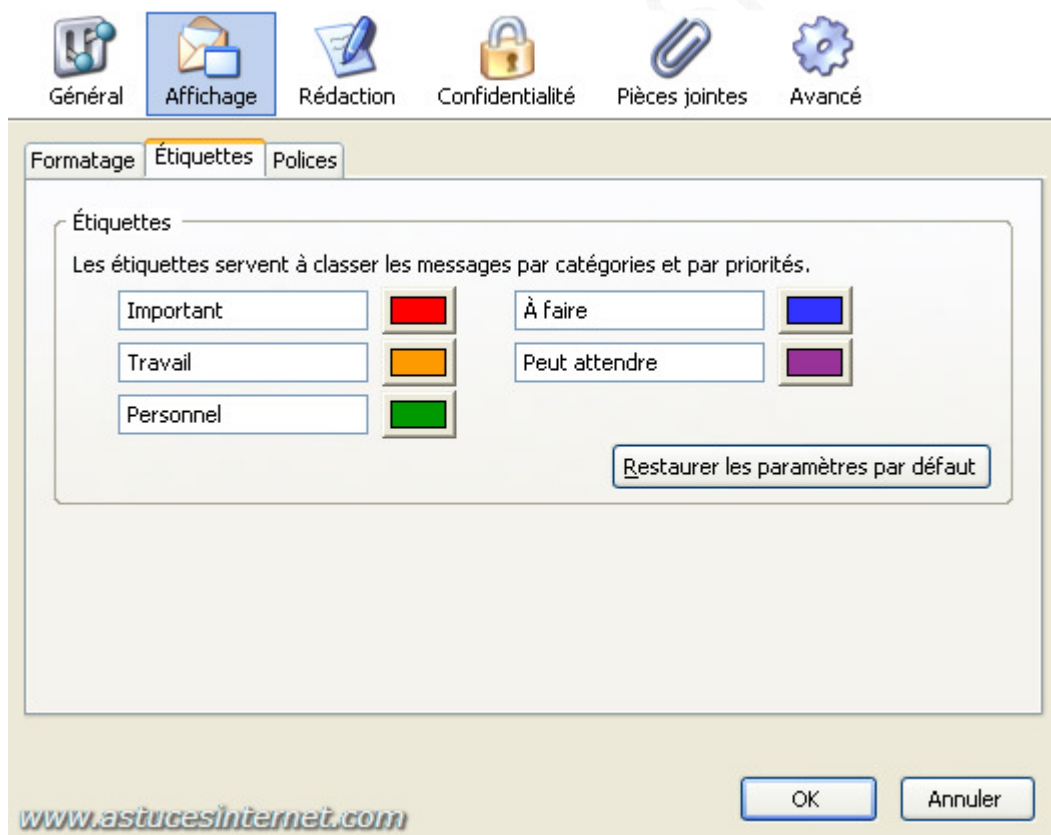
Général Affichage Rédaction Confidentialité Pièces jointes Avancé

Formatage Étiquettes Polices

Étiquettes

Les étiquettes servent à classer les messages par catégories et par priorités.

Important

À faire

Travail

Peut attendre

Personnel

Restaurer les paramètres par défaut

OK Annuler

www.astucesinternet.com